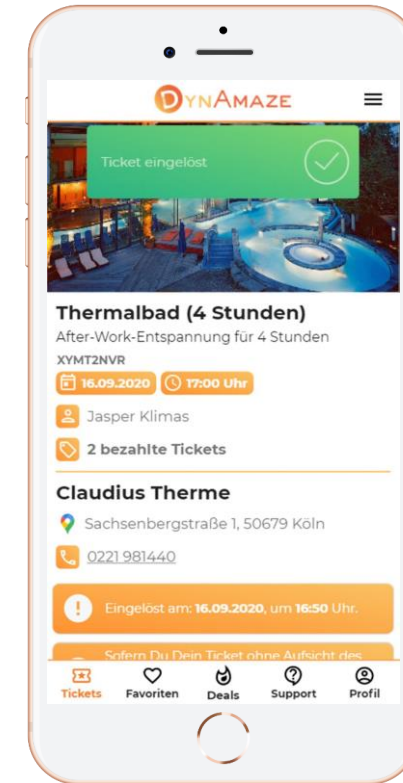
DYNAMAZE

Ticket eingelöst

Thermalbad (4 Stunden)
After-Work-Entspannung für 4 Stunden
XYMT2NVR
16.09.2020 17:00 Uhr
Jasper Klimas
2 bezahlte Tickets

Claudius Therme
Sachsenbergstraße 1, 50679 Köln
0221 981440

Eingelöst am: 16.09.2020, um 16:50 Uhr.

Sofern Du Dein Ticket ohne Aufsicht des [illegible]

Tickets Favoriten Deals Support Profil